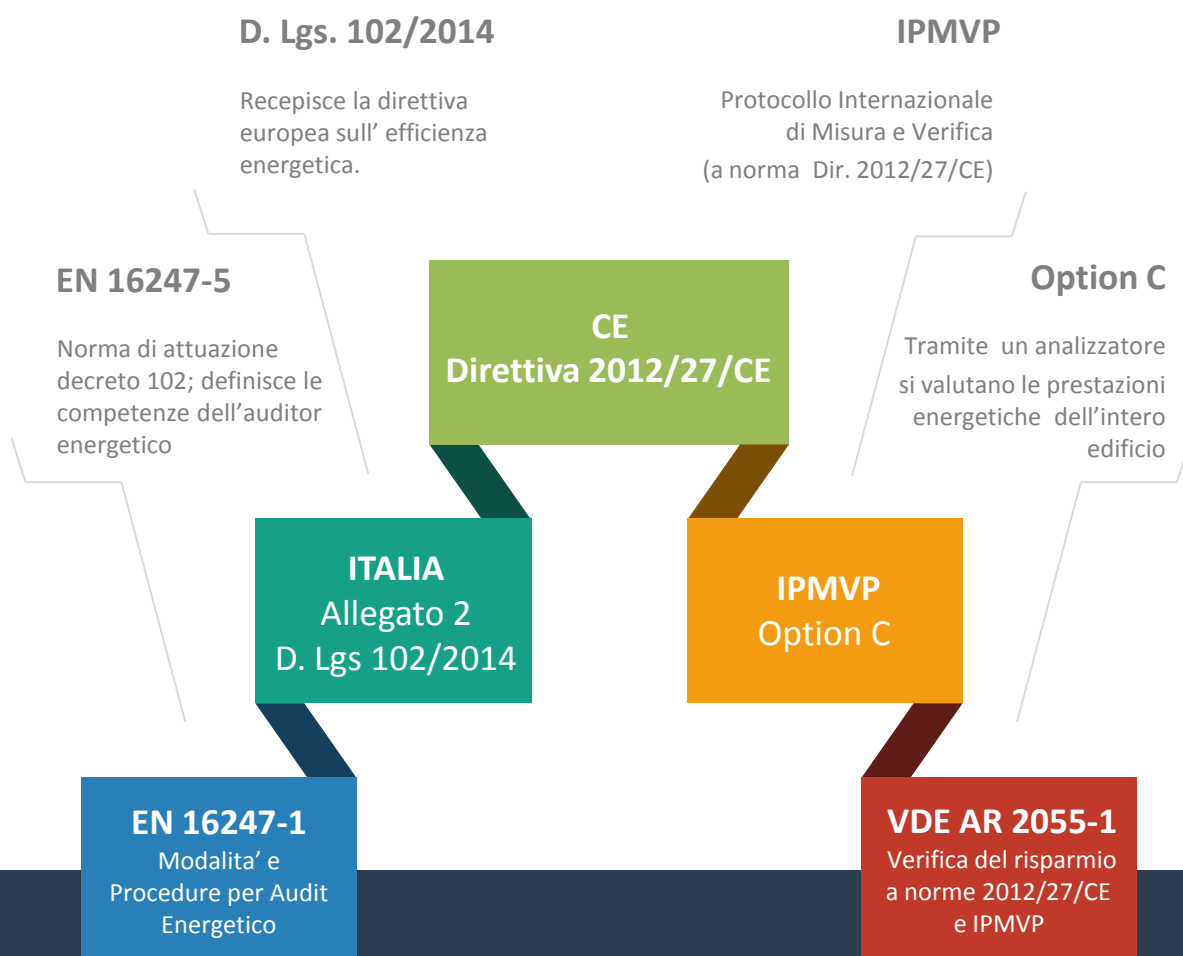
D. Lgs. 102/2014

Recepisce la direttiva europea sull’ efficienza energetica.

IPMVP

Protocollo Internazionale di Misura e Verifica (a norma Dir. 2012/27/CE)

EN 16247-5

Norma di attuazione decreto 102; definisce le competenze dell’auditor energetico

CE
Direttiva 2012/27/CE

Option C

Tramite un analizzatore si valutano le prestazioni energetiche dell’intero edificio

ITALIA
Allegato 2
D. Lgs 102/2014

IPMVP
Option C

EN 16247-1
Modalita’ e Procedure per Audit Energetico

VDE AR 2055-1
Verifica del risparmio a norme 2012/27/CE e IPMVP